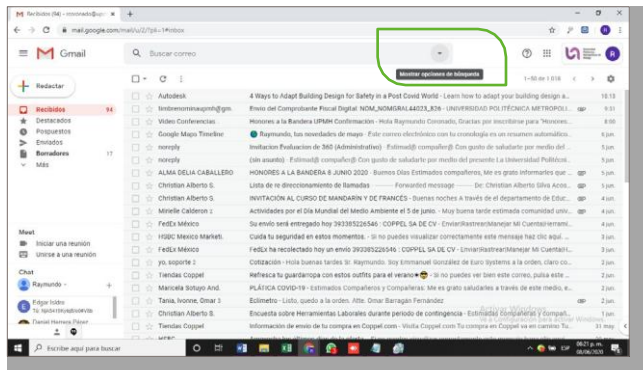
Recibidos (94) - rcoronado@upm ×  +

mail.google.com/mail/u/0/?pli=1#inbox

Gmail

Buscar correo

Mostrar opciones de búsqueda

1–50 de 1.616

Redactar

Recibidos 94
Destacados
Pospuestos
Enviados
Borradores 17
Más

Meet
Iniciar una reunión
Unirse a una reunión

Chat
Raymundo
Edgar Isidro
Tú: Ijsidro@rayusbsbmvlla
Daniel Herrera Pérez

| | | |
|---|---|---|
| Autodesk | 4 Ways to Adapt Building Design for Safety in a Post Covid World - Learn how to adapt your building design a... | 10:13 |
| timbrenominaupmh@gm. | Envío del Comprobante Fiscal Digital: NOM_NOMGRAL44023_836 - UNIVERSIDAD POLITÉCNICA METROPOLI... | 9:31 |
| Video Conferencias. | Honores a la Bandera UPMH Confirmación - Hola Raymundo Coronado, Gracias por inscribirse para "Honores... | 8:00 |
| Google Maps Timeline | Raymundo, tus novedades de mayo - Este correo electrónico con tu cronología es un resumen automático... | 6 jun. |
| noreply | Invitacion Evaluacion de 360 (Administrativo) - Estimad@ compañer@ Con gusto de saludarte por medio del... | 5 jun. |
| noreply | (sin asunto) - Estimad@ compañer@ Con gusto de saludarte por medio del presente La Universidad Politécni... | 5 jun. |
| ALMA DELIA CABALLERO | HONORES A LA BANDERA 8 JUNIO 2020 - Buenos Días Estimados compañeros, Me es grato informarles que ... | 5 jun. |
| Christian Alberto S. | Lista de re direccionamiento de llamadas - ---------- Forwarded message --------- De: Christian Alberto Silva Acos... | 5 jun. |
| Christian Alberto S. | INVITACIÓN AL CURSO DE MANDARÍN Y DE FRANCÉS - Buenas noches a través de el departamento de Educ... | 4 jun. |
| Mirielle Calderon 2 | Actividades por el Día Mundial del Medio Ambiente el 5 de junio. - Muy buena tarde estimada comunidad univ... | 4 jun. |
| FedEx México | Su envío será entregado hoy 393385226546 : COPPEL SA DE CV - EnviarRastrearManejar Mi CuentaInternaci... | 4 jun. |
| HSBC Mexico Marketi. | Cuida tu seguridad en estos momentos. - Si no puedes visualizar correctamente este mensaje haz clic aquí ... | 4 jun. |
| FedEx México | FedEx ha recolectado hoy un envío 393385226546 : COPPEL SA DE CV - EnviarRastrearManejar Mi CuentaH... | 3 jun. |
| yo, soporte 2 | Cotización - Hola buenas tardes Sr. Raymundo. Soy Emmanuel González de Euro Systems a la orden, claro co... | 3 jun. |
| Tiendas Coppel | Refresca tu guardarropa con estos outfits para el verano - Si no puedes ver bien este correo, pulsa este ... | 2 jun. |
| Maricela Sotuyo And. | PLÁTICA COVID-19 - Estimados Compañeros y Compañeras: Me es grato saludarles a través de este medio, e... | 2 jun. |
| Tania, Ivonne, Omar 3 | Eclimetro - Listo, quedo a la orden. Atte. Omar Barragán Fernández | 2 jun. |
| Christian Alberto S. | Encuesta sobre Herramientas Laborales durante periodo de contingencia - Estimad@s compañer@s y compañ... | 1 jun. |
| Tiendas Coppel | Información de envío de tu compra en Coppel.com - Visita Coppel.com Tu compra en Coppel ya va camino Tu... | 31 may. |

Activar Windows
Ve a Configuración para activar Windows.

Escribe aquí para buscar

ESP 06:21 p. m. 08/06/2020